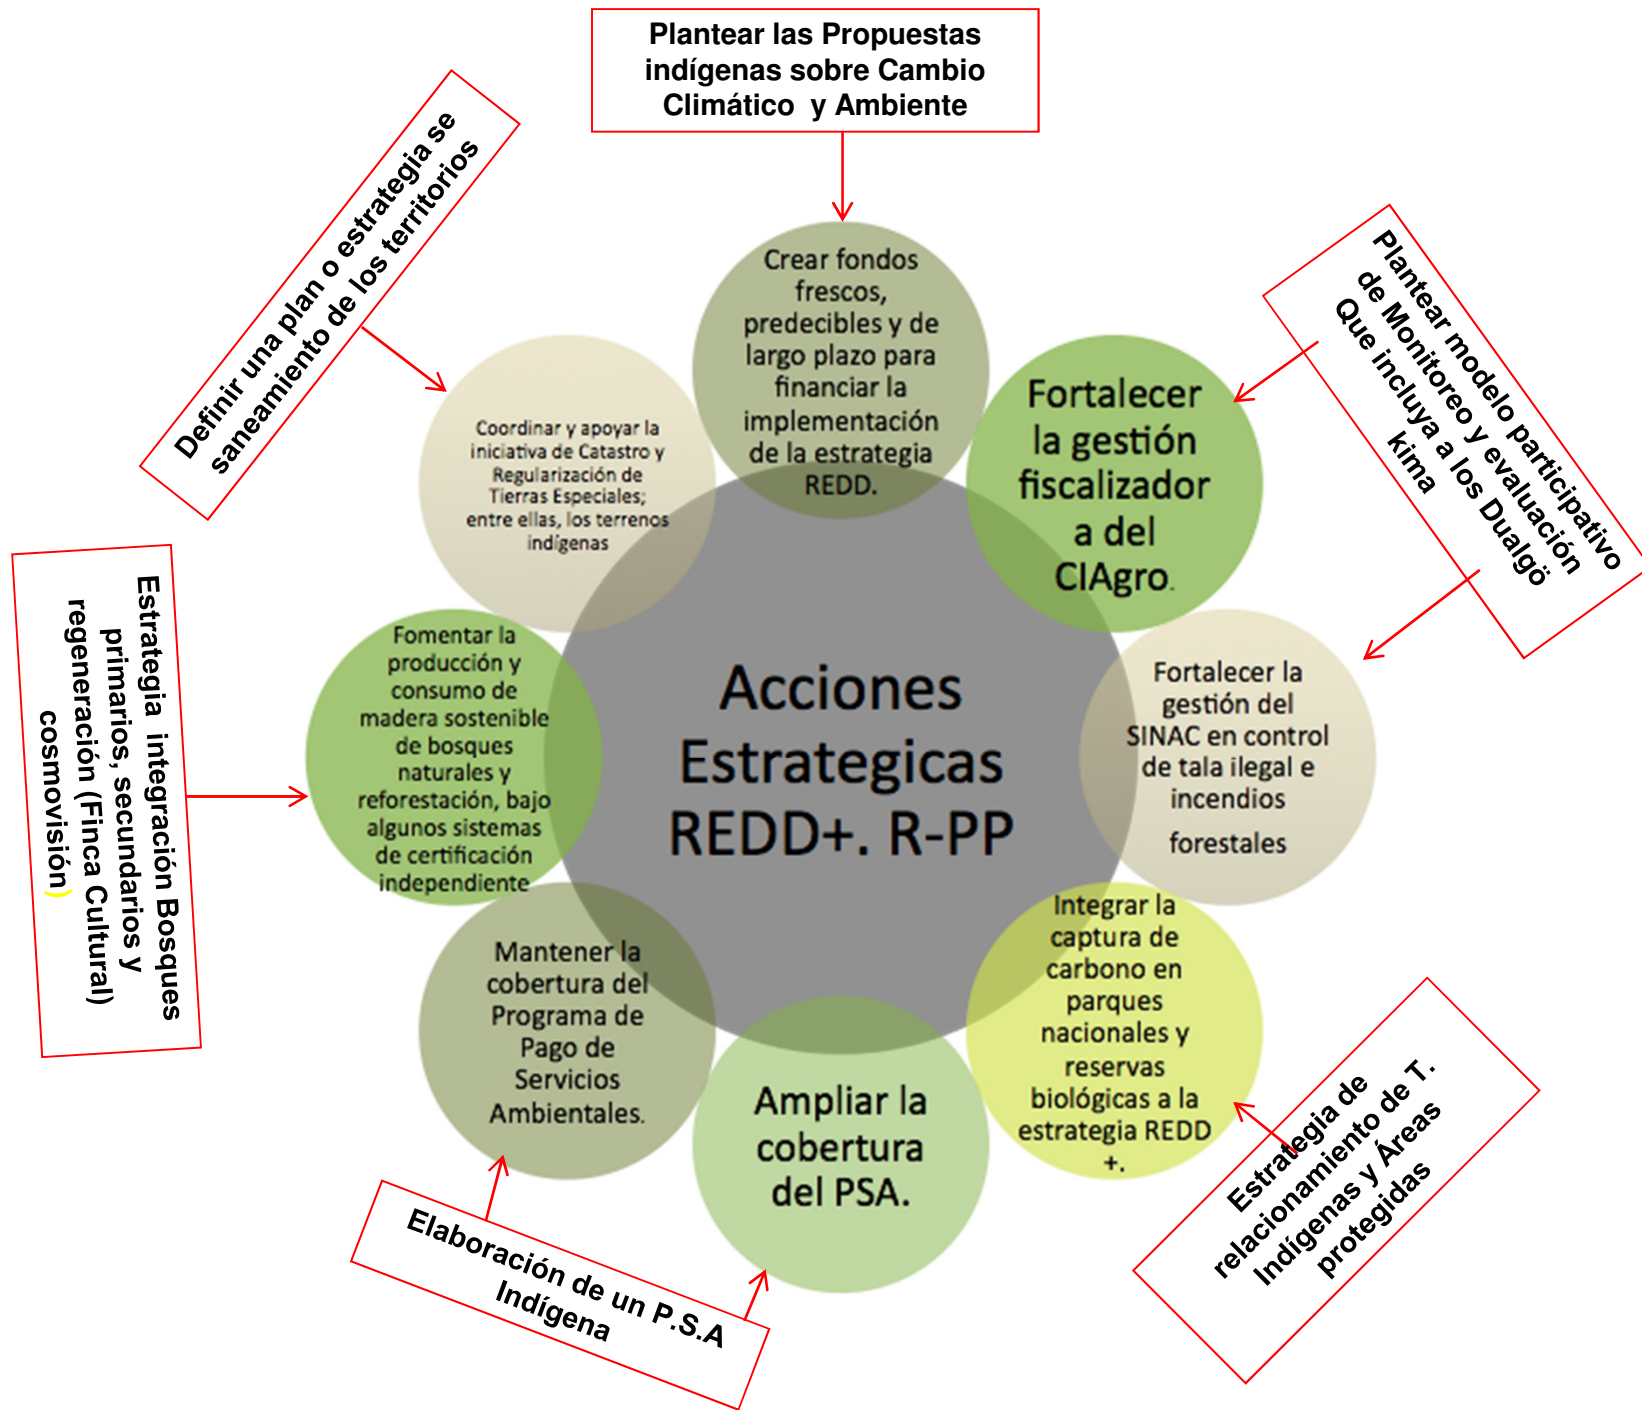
Plantear las Propuestas indígenas sobre Cambio Climático y Ambiente

Definir una plan o estrategia se saneamiento de los territorios

Plantear modelo participativo de Monitoreo y evaluación Que incluya a los Dualgö kima

Crear fondos frescos, predecibles y de largo plazo para financiar la implementación de la estrategia REDD.

Coordinar y apoyar la iniciativa de Catastro y Regularización de Tierras Especiales; entre ellas, los terrenos indígenas

Fortalecer la gestión fiscalizador a del CIAgro.

Estrategia integración Bosques primarios, secundarios y regeneración (Finca Cultural) cosmovisión)

Fomentar la producción y consumo de madera sostenible de bosques naturales y reforestación, bajo algunos sistemas de certificación independiente

Acciones Estrategicas REDD+. R-PP

Fortalecer la gestión del SINAC en control de tala ilegal e incendios forestales

Mantener la cobertura del Programa de Pago de Servicios Ambientales.

Ampliar la cobertura del PSA.

Integrar la captura de carbono en parques nacionales y reservas biológicas a la estrategia REDD +.

Estrategia de relacionamiento de T. Indígenas y Áreas protegidas

Elaboración de un P.S.A Indígena